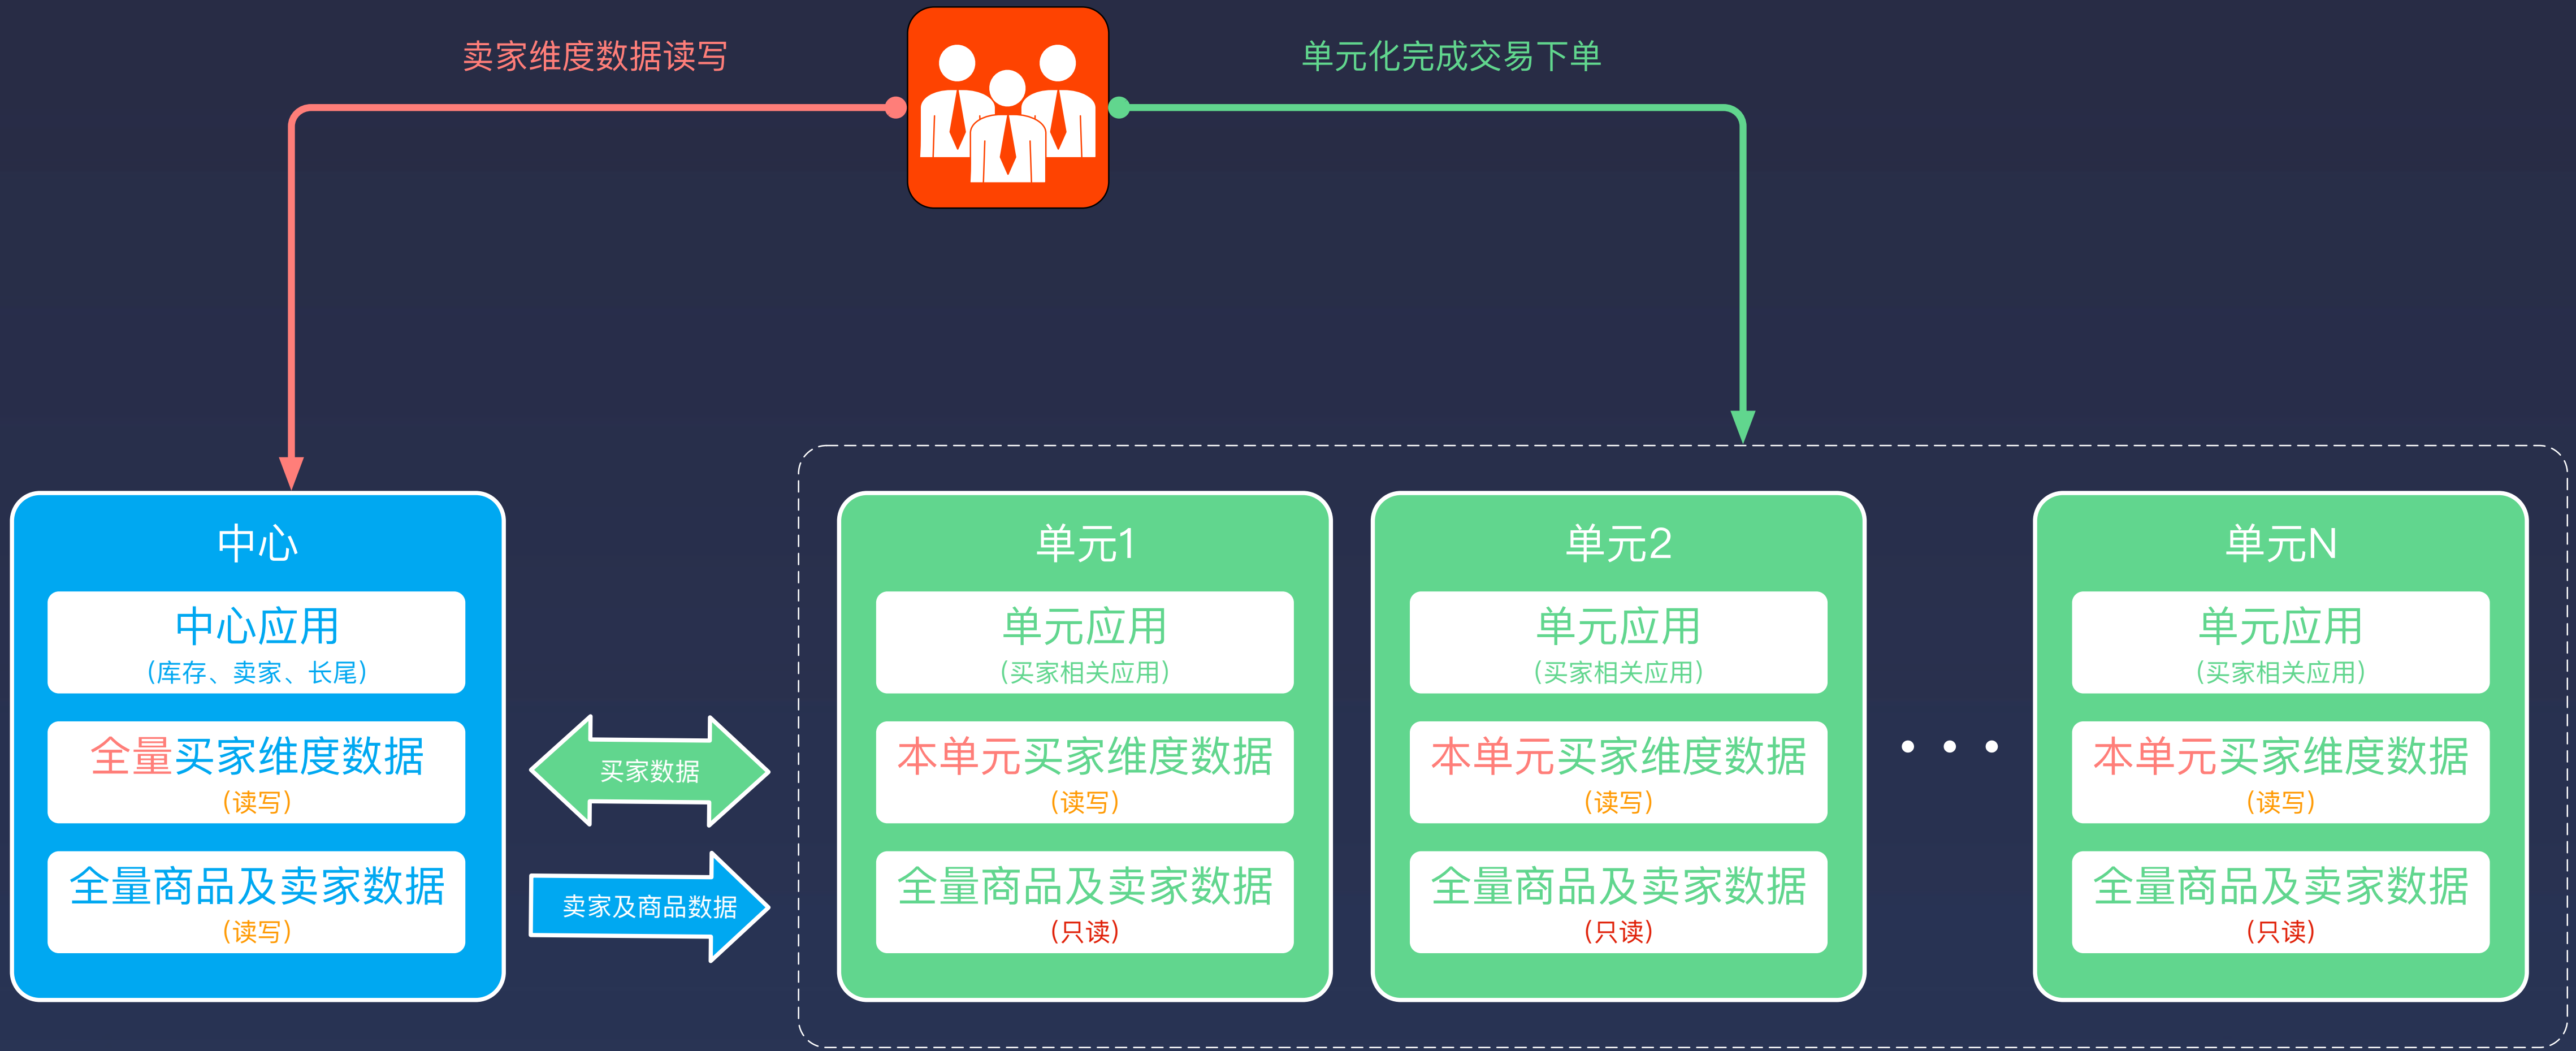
卖家维度数据读写

单元化完成交易下单

中心

中心应用
（库存、卖家、长尾）

全量买家维度数据
（读写）

全量商品及卖家数据
（读写）

买家数据

卖家及商品数据

单元1

单元应用
（买家相关应用）

本单元买家维度数据
（读写）

全量商品及卖家数据
（只读）

单元2

单元应用
（买家相关应用）

本单元买家维度数据
（读写）

全量商品及卖家数据
（只读）

· · ·

单元N

单元应用
（买家相关应用）

本单元买家维度数据
（读写）

全量商品及卖家数据
（只读）